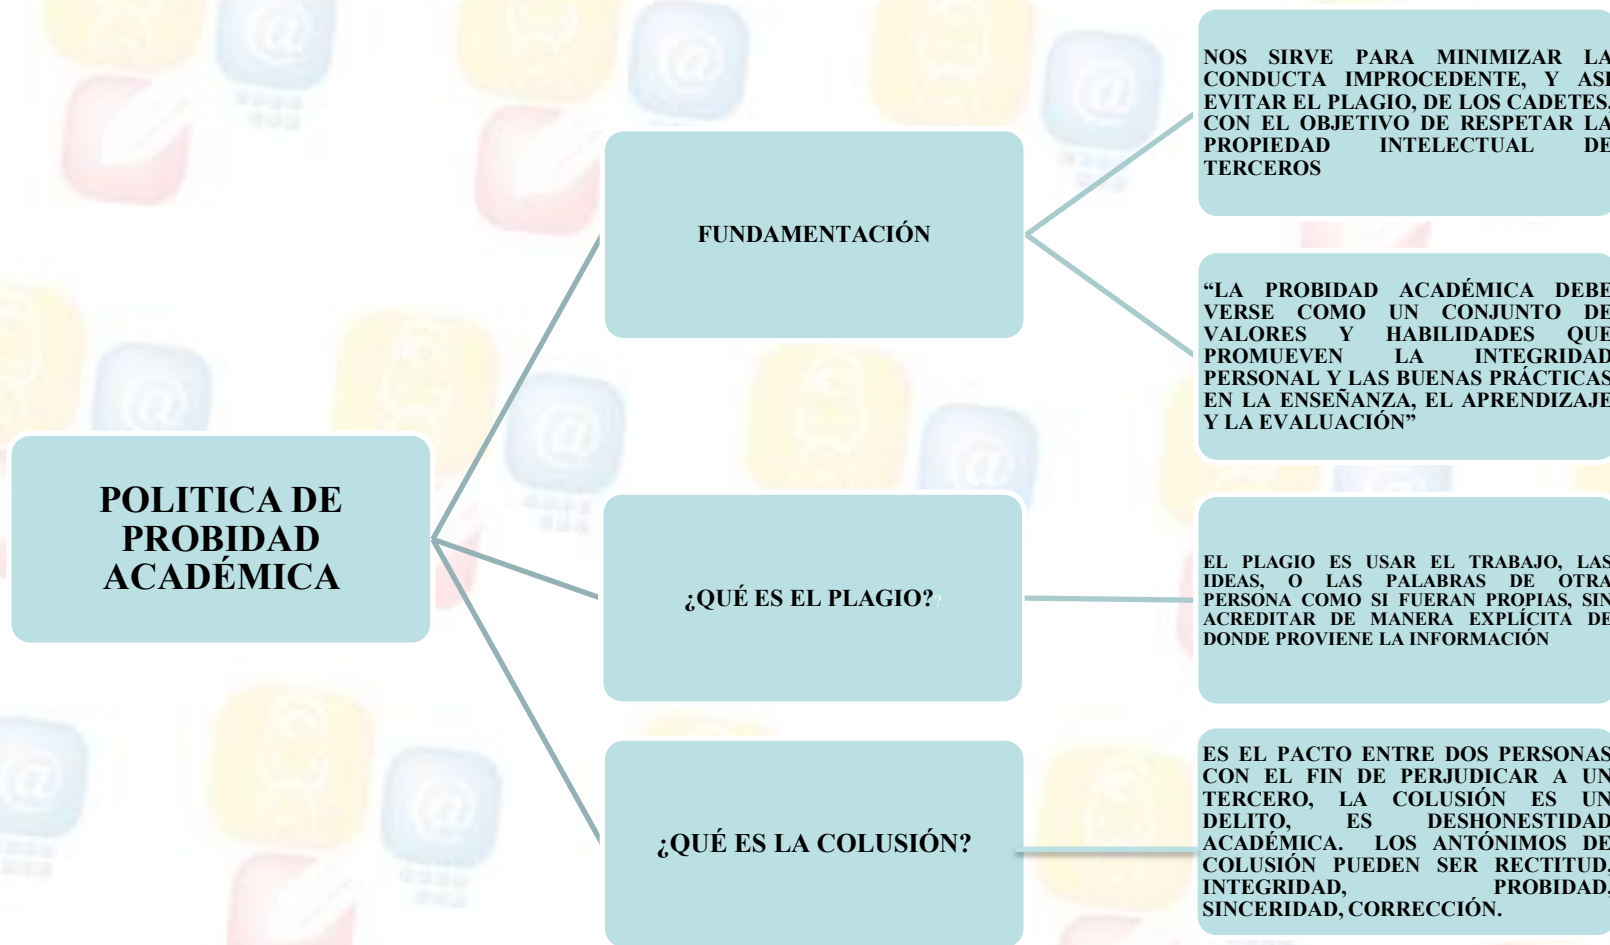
POLITICA DE PROBIDAD ACADÉMICA

FUNDAMENTACIÓN

NOS SIRVE PARA MINIMIZAR LA CONDUCTA IMPROCEDENTE, Y ASI EVITAR EL PLAGIO, DE LOS CADETES. CON EL OBJETIVO DE RESPETAR LA PROPIEDAD INTELECTUAL DE TERCEROS

“LA PROBIDAD ACADÉMICA DEBE VERSE COMO UN CONJUNTO DE VALORES Y HABILIDADES QUE PROMUEVEN LA INTEGRIDAD PERSONAL Y LAS BUENAS PRÁCTICAS EN LA ENSEÑANZA, EL APRENDIZAJE Y LA EVALUACIÓN”

¿QUÉ ES EL PLAGIO?

EL PLAGIO ES USAR EL TRABAJO, LAS IDEAS, O LAS PALABRAS DE OTRA PERSONA COMO SI FUERAN PROPIAS, SIN ACREDITAR DE MANERA EXPLÍCITA DE DONDE PROVIENE LA INFORMACIÓN

¿QUÉ ES LA COLUSIÓN?

ES EL PACTO ENTRE DOS PERSONAS CON EL FIN DE PERJUDICAR A UN TERCERO, LA COLUSIÓN ES UN DELITO, ES DESHONESTIDAD ACADÉMICA. LOS ANTÓNIMOS DE COLUSIÓN PUEDEN SER RECTITUD, INTEGRIDAD, PROBIDAD, SINCERIDAD, CORRECCIÓN.